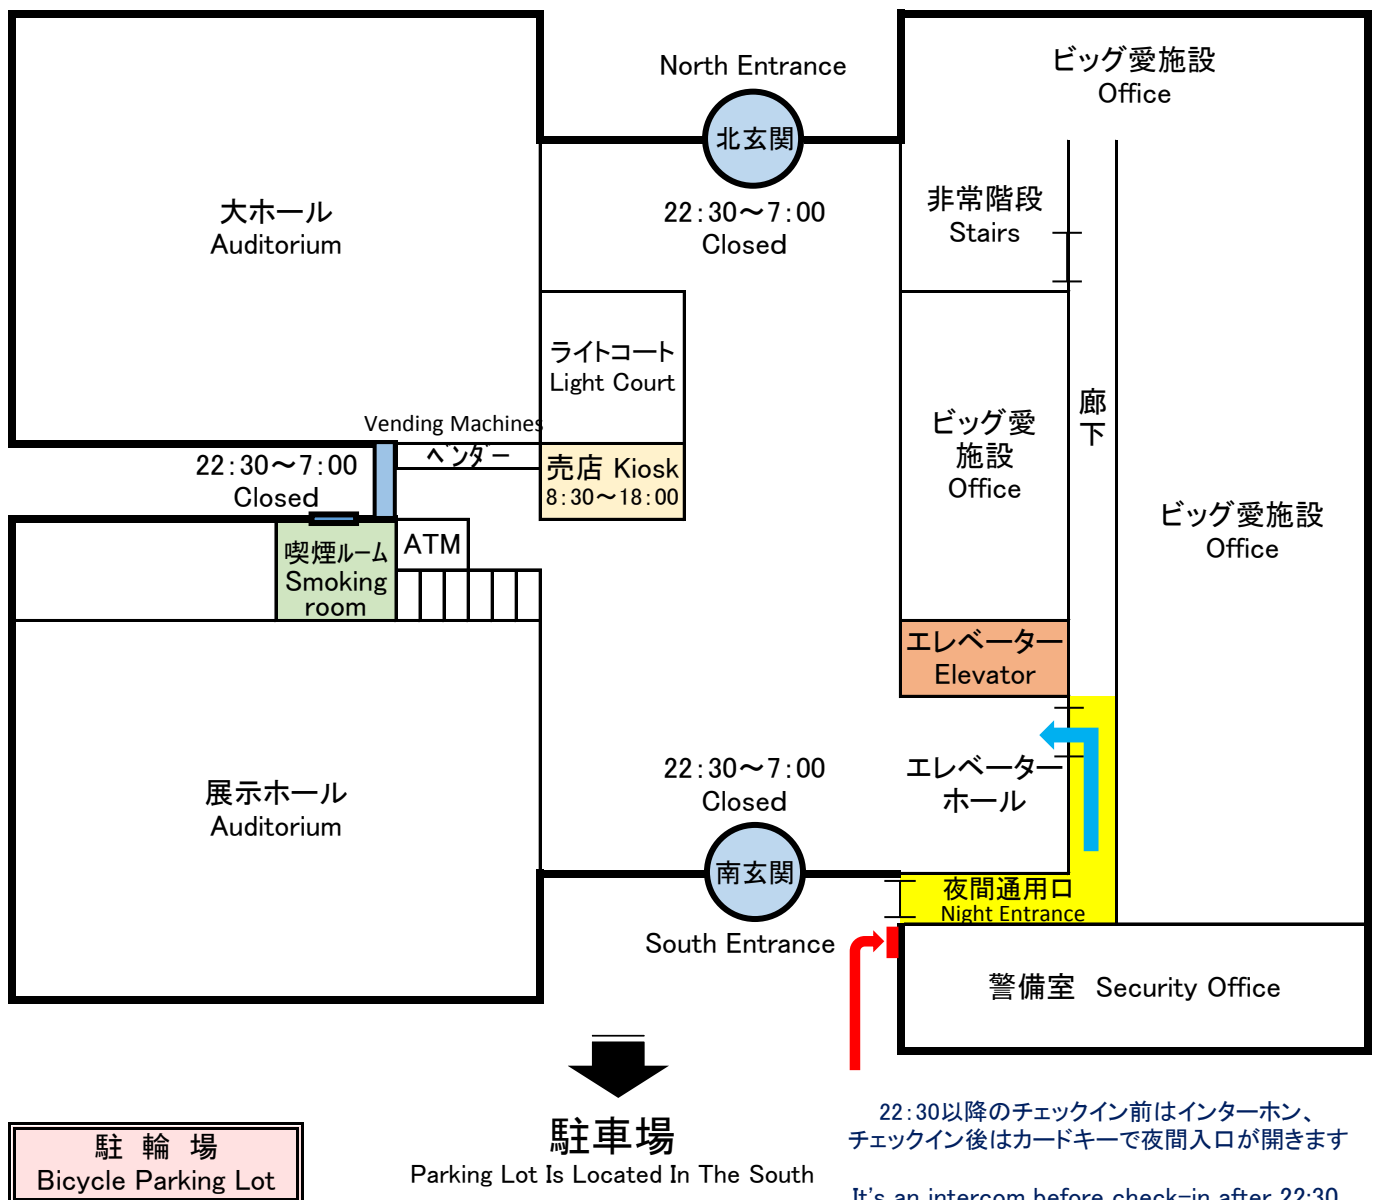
North Entrance

北玄関

22:30〜7:00
Closed

ビッグ愛施設
Office

非常階段
Stairs

大ホール
Auditorium

ライトコート
Light Court

Vending Machines
ベンダー

売店 Kiosk
8:30〜18:00

22:30〜7:00
Closed

ビッグ愛
施設
Office

廊下

ビッグ愛施設
Office

喫煙ルーム
Smoking
room

ATM

エレベーター
Elevator

展示ホール
Auditorium

22:30〜7:00
Closed

エレベーター
ホール

南玄関

夜間通用口
Night Entrance

South Entrance

警備室 Security Office

駐 輪 場
Bicycle Parking Lot

駐車場
Parking Lot Is Located In The South

22:30以降のチェックイン前はインターホン、
チェックイン後はカードキーで夜間入口が開きます

It's an intercom before check-in after 22:30